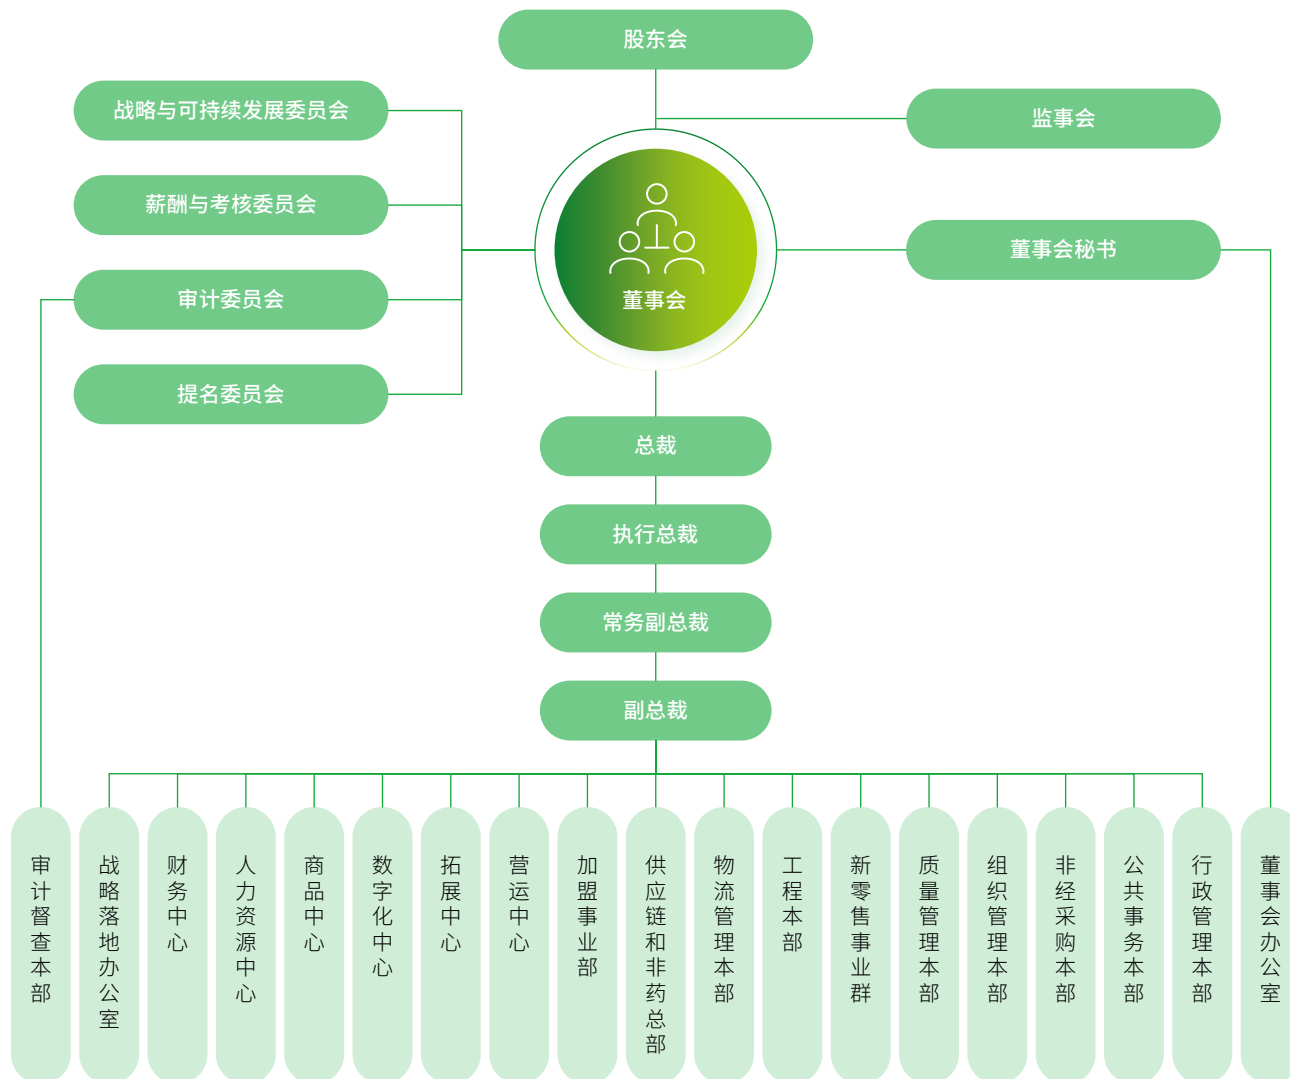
股东会

战略与可持续发展委员会

薪酬与考核委员会

审计委员会

提名委员会

监事会

董事会

董事会秘书

总裁

执行总裁

常务副总裁

副总裁

审计督查本部

战略落地办公室

财务中心

人力资源中心

商品中心

数字化中心

拓展中心

营运中心

加盟事业部

供应链和非药总部

物流管理本部

工程本部

新零售事业群

质量管理本部

组织管理本部

非经采购本部

公共事务本部

行政管理本部

董事会办公室